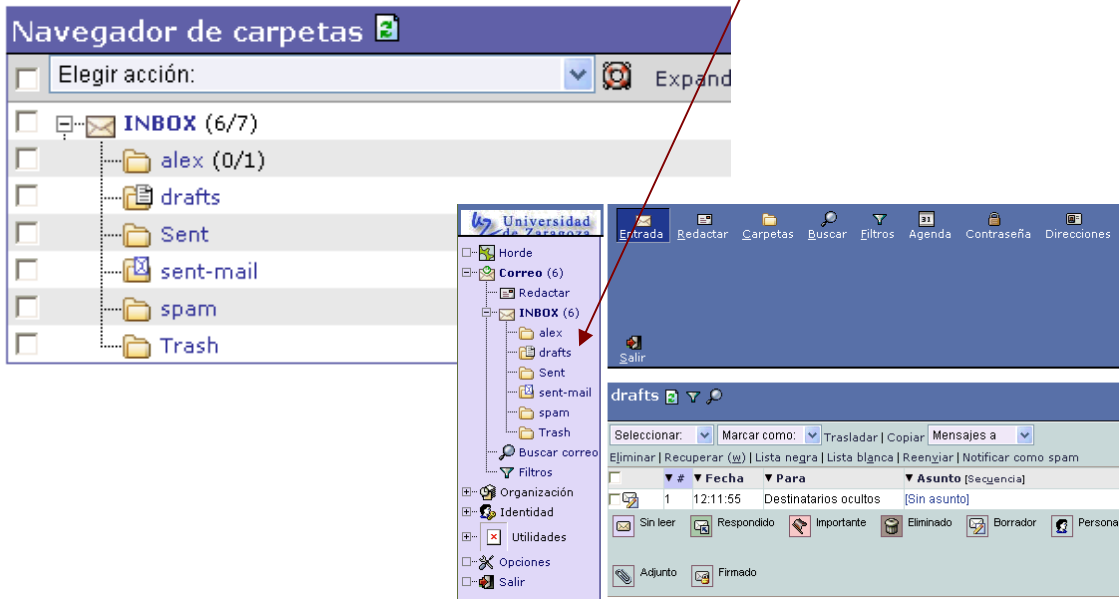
Navegador de carpetas

Elegir acción:

Expand

INBOX (6/7)
alex (0/1)
drafts
Sent
sent-mail
spam
Trash

Universidad de Zaragoza

Horde
Correo (6)
Redactar
INBOX (6)
alex
drafts
Sent
sent-mail
spam
Trash
Buscar correo
Filtros
Organización
Identidad
Utilidades
Opciones
Salir

Entrada Redactar Carpetas Buscar Filtros Agenda Contraseña Direcciones

Salir

drafts

Seleccionar: Marcar como: Trasladar | Copiar Mensajes a

Eliminar | Recuperar (w) | Lista negra | Lista blanca | Reenviar | Notificar como spam

| # | Fecha | Para | Asunto [Secuencia] |
|---|---|---|---|
| 1 | 12:11:55 | Destinatarios ocultos | [Sin asunto] |

Sin leer Respondido Importante Eliminado Borrador Persona

Adjunto Firmado